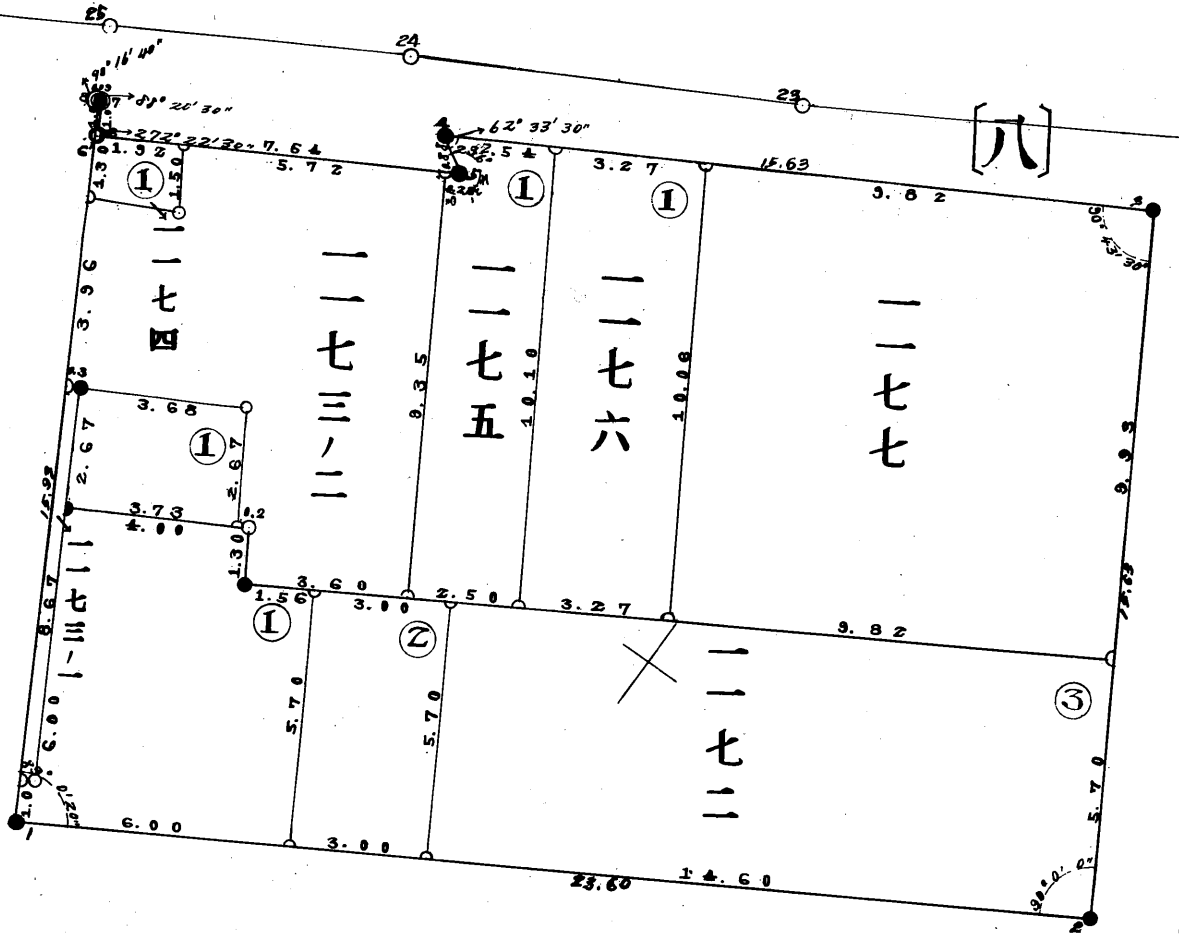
25
24
23
［八］
$90°16'40"$
$88°20'30"$
$272°22'30"$
7.54
$62°33'30"$
$282°$
1.32
5.72
2.54
3.27
15.63
1.50
1.30
①
①
①
3.82
3
$90°$
二一七四
二一七三ノ二
二一七五
二一七六
二一七七
3.96
9.35
10.10
10.06
3.68
①
2.67
2.67
9.93
15.92
3.73
4.00
0.2
二一七三ノ一
1.30
3.60
2.50
3.27
15.63
1.56
3.00
①
②
9.82
8.67
6.00
5.70
5.70
二一七二
③
5.70
2.00
1
6.00
3.00
14.60
23.60
$90°0'0"$
2